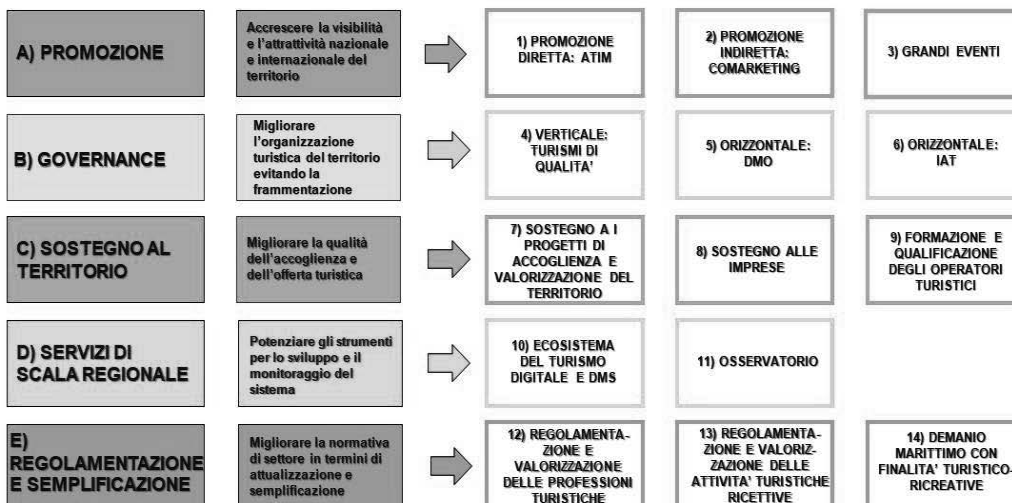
A) PROMOZIONE

Accrescere la visibilità e l'attrattività nazionale e internazionale del territorio

1) PROMOZIONE DIRETTA: ATIM

2) PROMOZIONE INDIRETTA: COMARKETING

3) GRANDI EVENTI

B) GOVERNANCE

Migliorare l'organizzazione turistica del territorio evitando la frammentazione

4) VERTICALE: TURISMI DI QUALITA'

5) ORIZZONTALE: DMO

6) ORIZZONTALE: IAT

C) SOSTEGNO AL TERRITORIO

Migliorare la qualità dell'accoglienza e dell'offerta turistica

7) SOSTEGNO A I PROGETTI DI ACCOGLIENZA E VALORIZZAZIONE DEL TERRITORIO

8) SOSTEGNO ALLE IMPRESE

9) FORMAZIONE E QUALIFICAZIONE DEGLI OPERATORI TURISTICI

D) SERVIZI DI SCALA REGIONALE

Potenziare gli strumenti per lo sviluppo e il monitoraggio del sistema

10) ECOSISTEMA DEL TURISMO DIGITALE E DMS

11) OSSERVATORIO

E) REGOLAMENTAZIONE E SEMPLIFICAZIONE

Migliorare la normativa di settore in termini di attualizzazione e semplificazione

12) REGOLAMENTAZIONE E VALORIZZAZIONE DELLE PROFESSIONI TURISTICHE

13) REGOLAMENTAZIONE E VALORIZZAZIONE DELLE ATTIVITA' TURISTICHE RICETTIVE

14) DEMANIO MARITTIMO CON FINALITA' TURISTICO-RICREATIVE